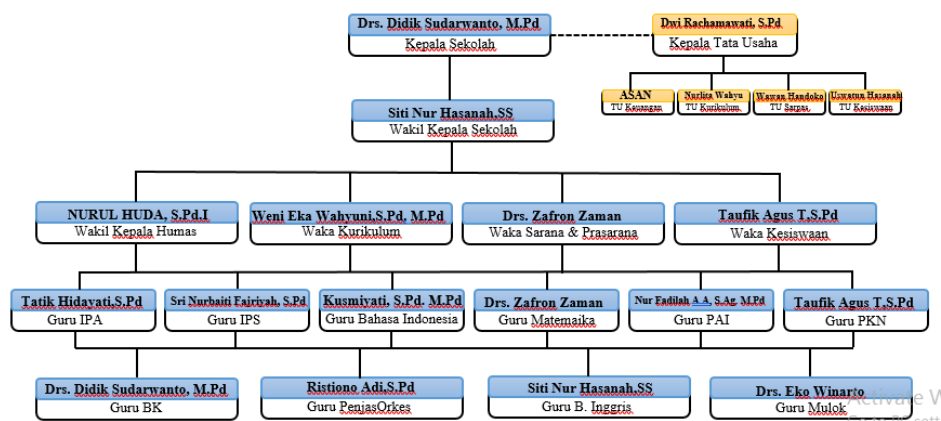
Drs. Didik Sudarwanto, M.Pd
Kepala Sekolah

Dwi Rachamawati, S.Pd
Kepala Tata Usaha

ASAN
TU Keuangan

Narlita Wahyu
TU Kurikulum

Wawan Handoko
TU Sarpas

Uswatun Hasanah
TU Kesiswaan

Siti Nur Hasanah,SS
Wakil Kepala Sekolah

NURUL HUDA, S.Pd.I
Wakil Kepala Humas

Weni Eka Wahyuni,S.Pd, M.Pd
Waka Kurikulum

Drs. Zafron Zaman
Waka Sarana & Prasarana

Taufik Agus T,S.Pd
Waka Kesiswaan

Tatik Hidayati,S.Pd
Guru IPA

Sri Nurbaiti Fajriyah, S.Pd
Guru IPS

Kusmiyati, S.Pd. M.Pd
Guru Bahasa Indonesia

Drs. Zafron Zaman
Guru Matemaika

Nur Fadilah A.A, S.Ag, M.Pd
Guru PAI

Taufik Agus T,S.Pd
Guru PKN

Drs. Didik Sudarwanto, M.Pd
Guru BK

Ristiono Adi,S.Pd
Guru PenjasOrkes

Siti Nur Hasanah,SS
Guru B. Inggris

Drs. Eko Winarto
Guru Mulok

Activate W